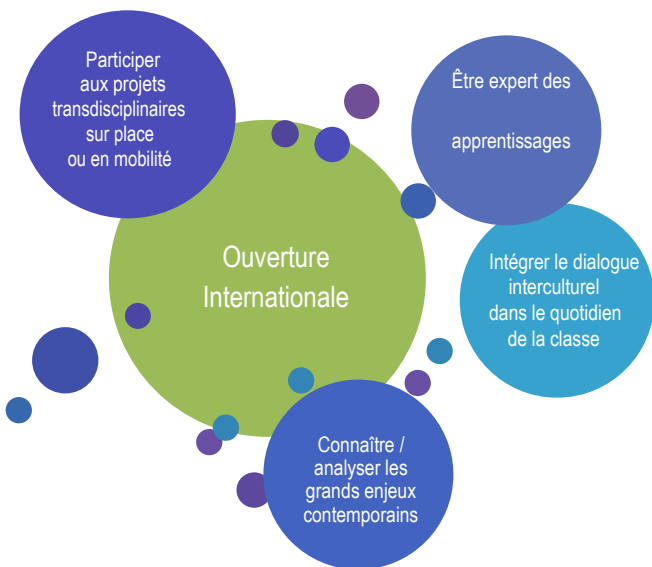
Participer aux projets transdisciplinaires sur place ou en mobilité

Être expert des

apprentissages

Ouverture Internationale

Intégrer le dialogue interculturel dans le quotidien de la classe

Connaître / analyser les grands enjeux contemporains